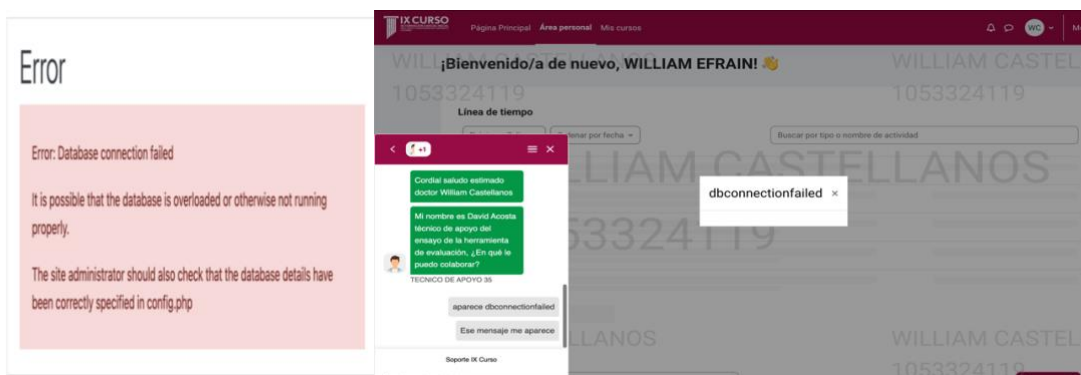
Error

Error: Database connection failed

It is possible that the database is overloaded or otherwise not running properly.

The site administrator should also check that the database details have been correctly specified in config.php

IX CURSO Página Principal Área personal Mis cursos

WC

WILLIAM CASTELLANOS
1053324119

¡Bienvenido/a de nuevo, WILLIAM EFRAIN! 👋

WILLIAM CASTEL
1053324119

Línea de tiempo

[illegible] por fecha

Buscar por tipo o nombre de actividad

+1

Cordial saludo estimado doctor William Castellanos

Mi nombre es David Acosta técnico de apoyo del ensayo de la herramienta de evaluación, ¿En qué le puedo colaborar?

TECNICO DE APOYO 35

aparece dbconnectionfailed

Ese mensaje me aparece

Soporte IX Curso

WILLIAM CASTELLANOS
1053324119

dbconnectionfailed ×

LLANOS

WILLIAM CASTEL
1053324119